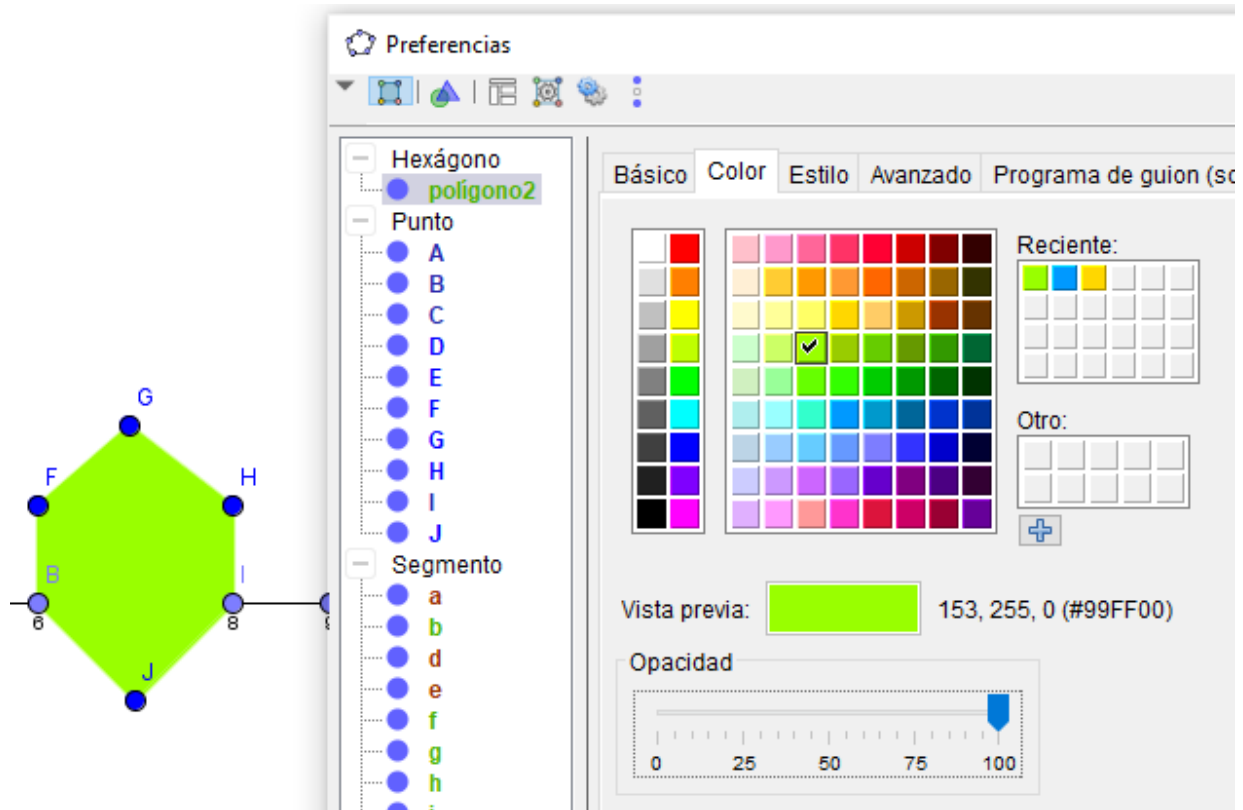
G
F
H
B
I
6
8
J

Preferencias

Hexágono
polígono2
Punto
A
B
C
D
E
F
G
H
I
J
Segmento
a
b
d
e
f
g
h

Básico | Color | Estilo | Avanzado | Programa de guion (s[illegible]

Reciente:

Otro:

Vista previa: 153, 255, 0 (#99FF00)

Opacidad
0 25 50 75 100